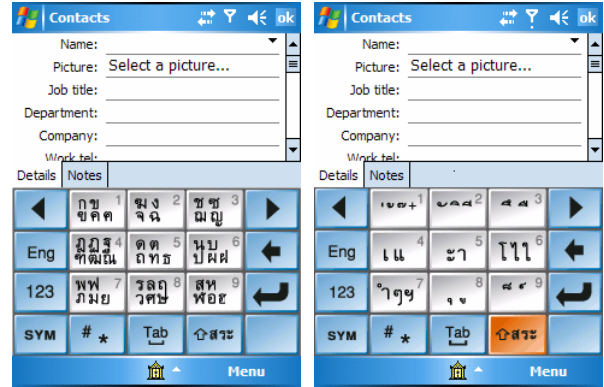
Contacts ok

Name:
Picture: Select a picture...
Job title:
Department:
Company:
Work tel:

Details Notes

กข ขคฅ 1
ฆง จฉ 2
ชซ ฌญ 3
Eng
ฎฏฐ ฑฒณ 4
ดต ถท 5
นบ ปผฝ 6
123
พฟ ภมย 7
รลฤ วศษ 8
สห ฬอฮ 9
SYM
# *
Tab
⇧สระ

Menu

Contacts ok

Name:
Picture: Select a picture...
Job title:
Department:
Company:
Work tel:

Details Notes

Eng
แ เ 4
ะ า 5
โ ไ ใ 6
123
7
8
9
SYM
# *
Tab
⇧สระ

Menu